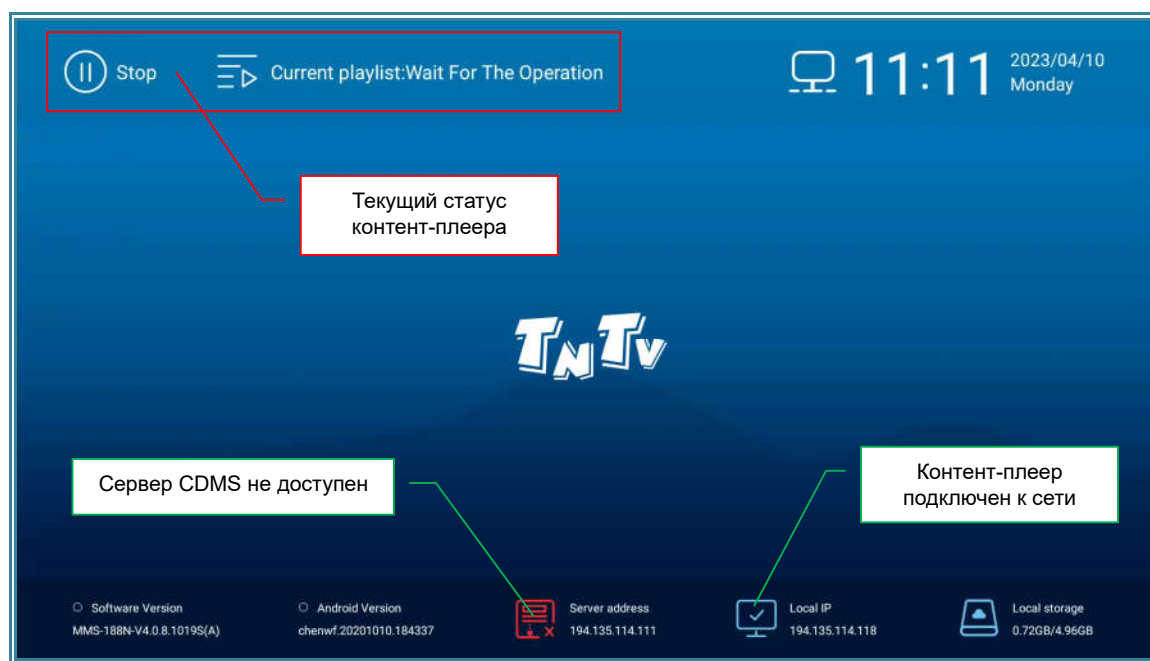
Stop Current playlist:Wait For The Operation

11:11 2023/04/10 Monday

Текущий статус контент-плеера

TNTV

Сервер CDMS не доступен

Контент-плеер подключен к сети

Software Version
MMS-188N-V4.0.8.1019S(A)

Android Version
chenwf.20201010.184337

Server address
194.135.114.111

Local IP
194.135.114.118

Local storage
0.72GB/4.96GB